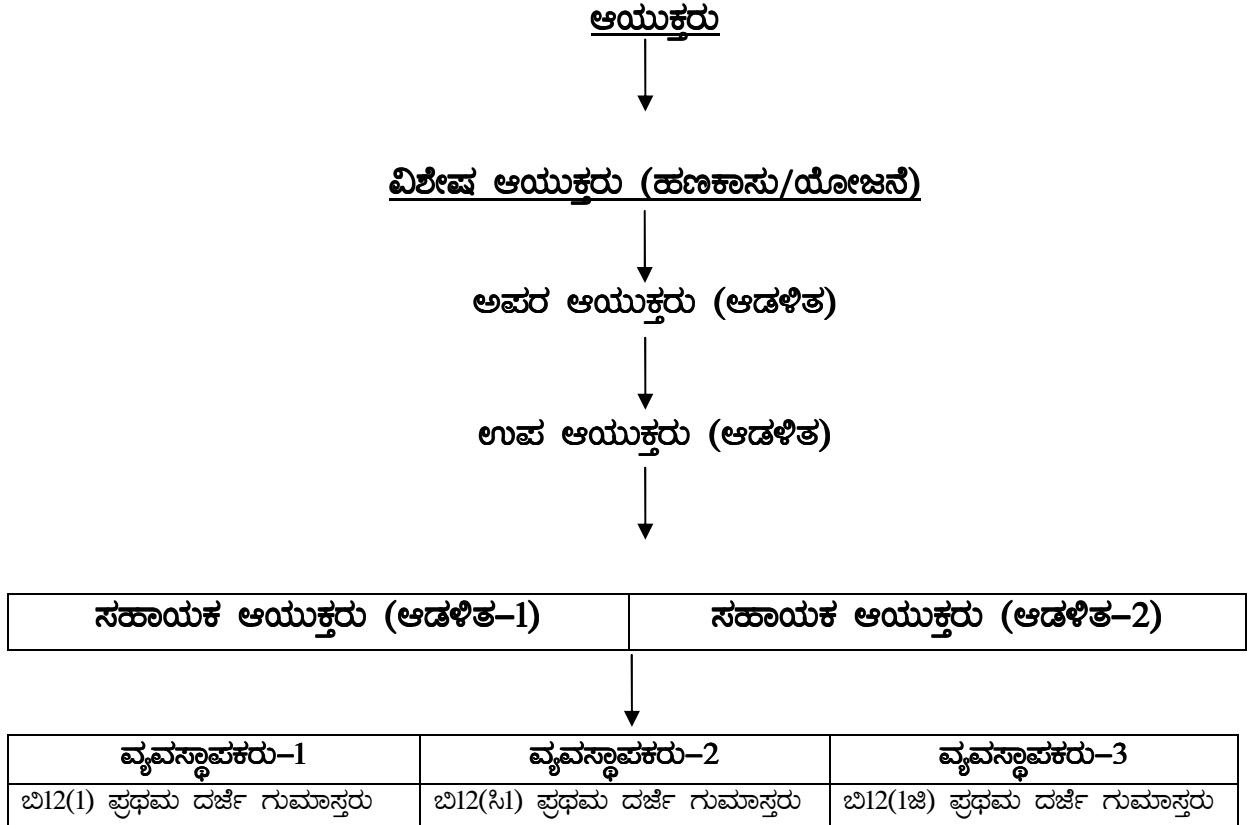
ಆಯುಕ್ತರು

ವಿಶೇಷ ಆಯುಕ್ತರು (ಹಣಕಾಸು/ಯೋಜನೆ)

ಅಪರ ಆಯುಕ್ತರು (ಆಡಳಿತ)

ಉಪ ಆಯುಕ್ತರು (ಆಡಳಿತ)

| ಸಹಾಯಕ ಆಯುಕ್ತರು (ಆಡಳಿತ–1) | ಸಹಾಯಕ ಆಯುಕ್ತರು (ಆಡಳಿತ–2) |
|---|---|

| ವ್ಯವಸ್ಥಾಪಕರು–1 | ವ್ಯವಸ್ಥಾಪಕರು–2 | ವ್ಯವಸ್ಥಾಪಕರು–3 |
|---|---|---|
| ಬಿ12(1) ಪ್ರಥಮ ದರ್ಜೆ ಗುಮಾಸ್ತರು | ಬಿ12(ಸಿ1) ಪ್ರಥಮ ದರ್ಜೆ ಗುಮಾಸ್ತರು | ಬಿ12(1ಜಿ) ಪ್ರಥಮ ದರ್ಜೆ ಗುಮಾಸ್ತರು |